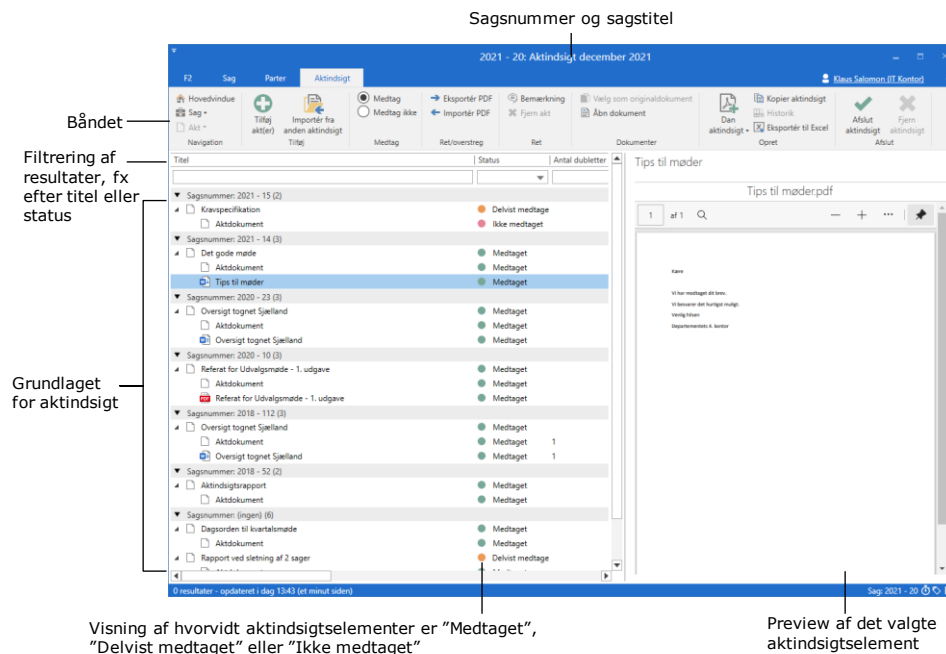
Sagsnummer og sagstitel

2021 - 20: Aktindsigt december 2021

F2 Sag Parter Aktindsigt

Klaus Salomon (IT Kontor)

Båndet

Hovedvindue
Sag
Akt
Navigation

Tilføj akt(er)
Importér fra anden aktindsigt
Tilføj

Medtag
Medtag ikke
Medtag

Eksportér PDF
Importér PDF
Ret/overstreg

Bemærkning
Fjern akt
Ret

Vælg som originaldokument
Åbn dokument
Dokumenter

Dan aktindsigt
Kopier aktindsigt
Historik
Eksportér til Excel
Opret

Afslut aktindsigt
Fjern aktindsigt
Afslut

Filtrering af resultater, fx efter titel eller status

| Titel | Status | Antal dubletter |
|---|---|---|
| Sagsnummer: 2021 - 15 (2) | | |
| Kravspecifikation | Delvist medtage | |
| Aktdokument | Ikke medtaget | |
| Sagsnummer: 2021 - 14 (3) | | |
| Det gode møde | Medtaget | |
| Aktdokument | Medtaget | |
| Tips til møder | Medtaget | |
| Sagsnummer: 2020 - 23 (3) | | |
| Oversigt tognet Sjælland | Medtaget | |
| Aktdokument | Medtaget | |
| Oversigt tognet Sjælland | Medtaget | |
| Sagsnummer: 2020 - 10 (3) | | |
| Referat for Udvalgsmøde - 1. udgave | Medtaget | |
| Aktdokument | Medtaget | |
| Referat for Udvalgsmøde - 1. udgave | Medtaget | |
| Sagsnummer: 2018 - 112 (3) | | |
| Oversigt tognet Sjælland | Medtaget | |
| Aktdokument | Medtaget | 1 |
| Oversigt tognet Sjælland | Medtaget | 1 |
| Sagsnummer: 2018 - 52 (2) | | |
| Aktindsigtsrapport | Medtaget | |
| Aktdokument | Medtaget | |
| Sagsnummer: (ingen) (6) | | |
| Dagsorden til kvartalsmøde | Medtaget | |
| Aktdokument | Medtaget | |
| Rapport ved sletning af 2 sager | Delvist medtage | |

Grundlaget for aktindsigt

Tips til møder

Tips til møder.pdf

1 af 1

Kære

Vi har modtaget dit brev.
Vi besvarer det hurtigst muligt.
Venlig hilsen
Departementets 4. kontor

0 resultater - opdateret i dag 13:43 (et minut siden)

Sag: 2021 - 20

Visning af hvorvidt aktindsigtselementer er "Medtaget", "Delvist medtaget" eller "Ikke medtaget"

Preview af det valgte aktindsigtselement